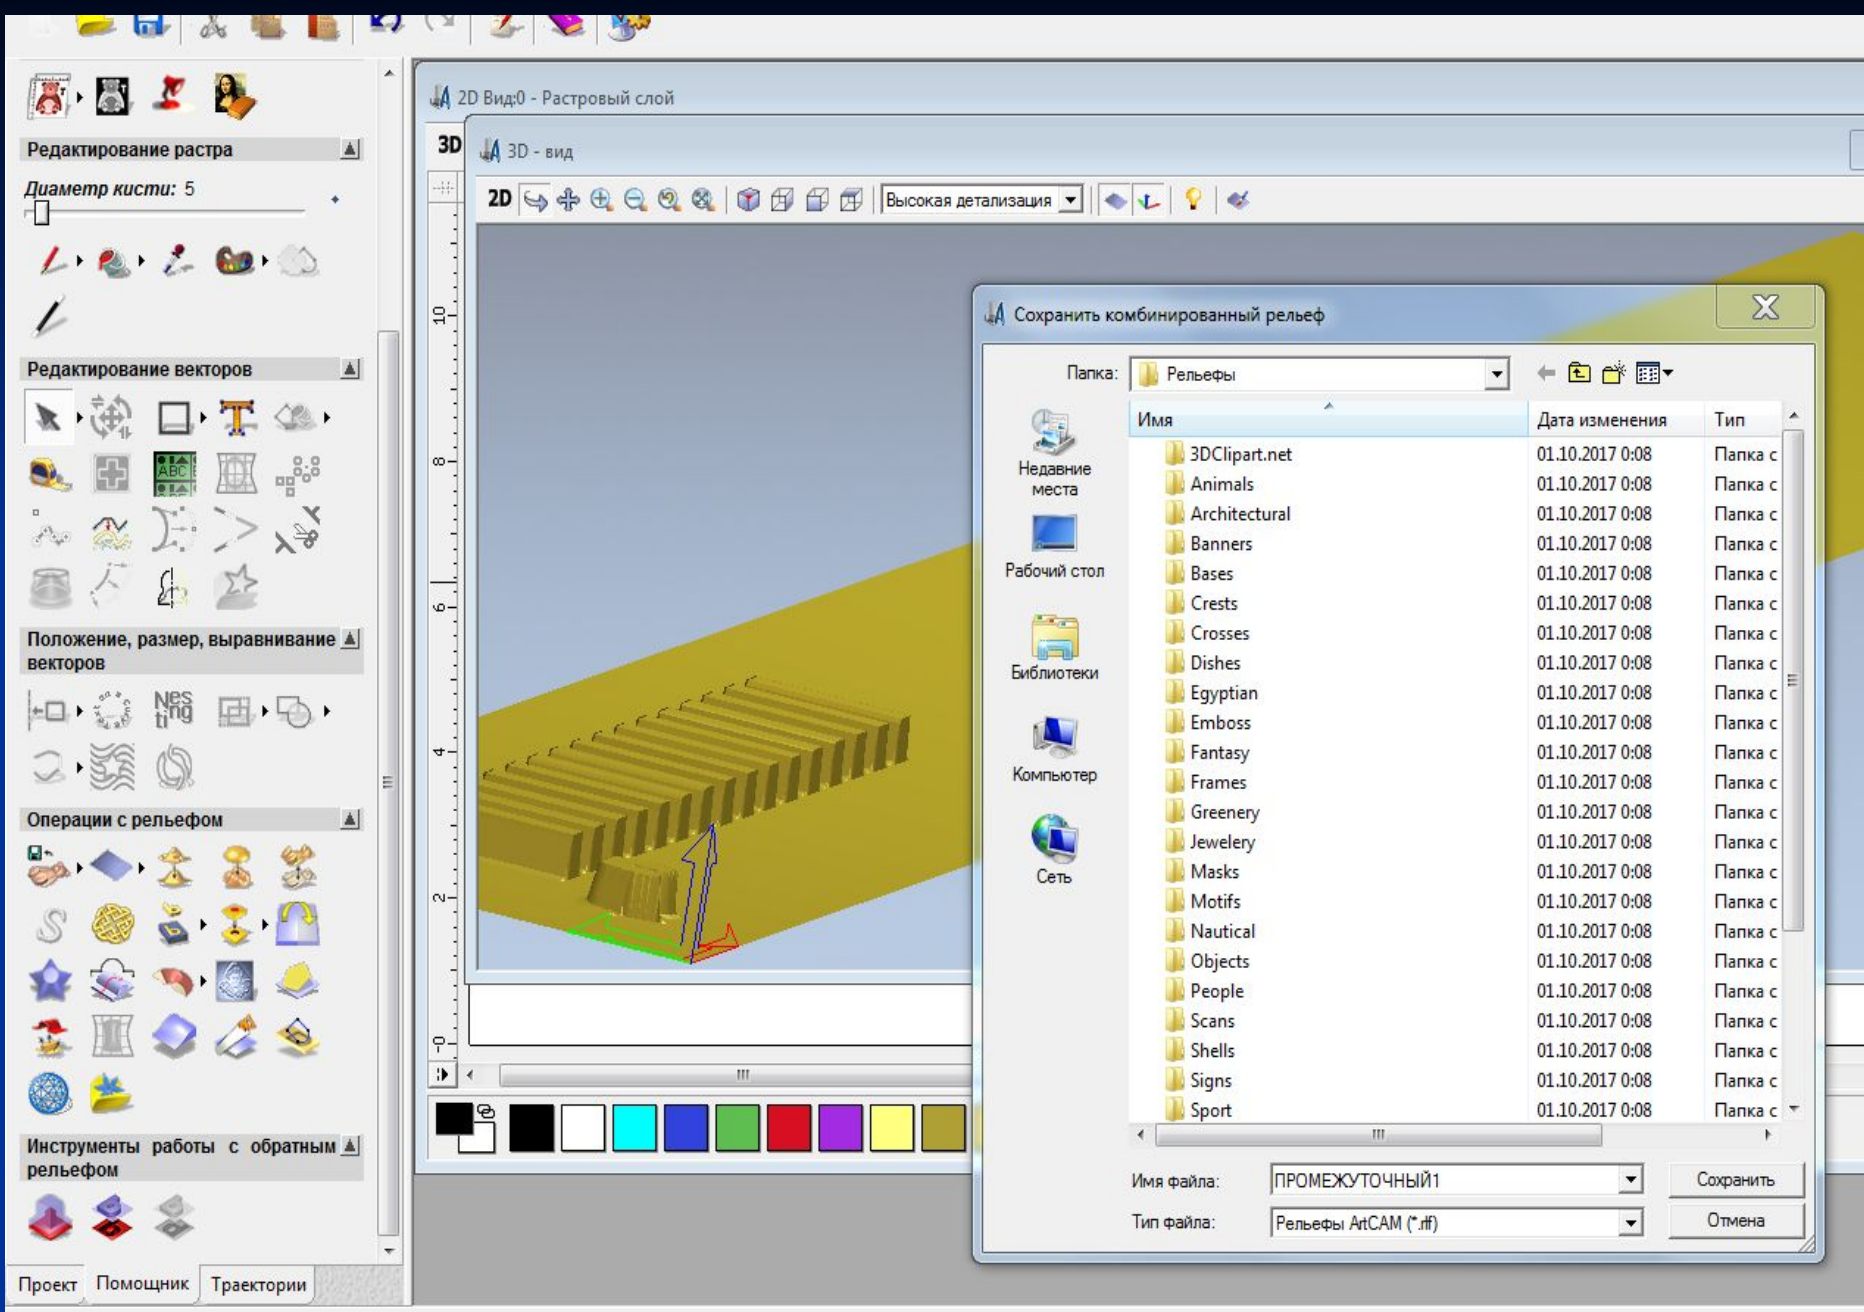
Редактирование растра

Диаметр кисти: 5

Редактирование векторов

ABC

Положение, размер, выравнивание векторов

Nes ting

Операции с рельефом

Инструменты работы с обратным рельефом

Проект | Помощник | Траектории

2D Вид:0 - Растровый слой

3D

3D - вид

2D

Высокая детализация

10
8
6
4
2
0

III

Сохранить комбинированный рельеф

Папка: Рельефы

Недавние места
Рабочий стол
Библиотеки
Компьютер
Сеть

| Имя | Дата изменения | Тип |
|---|---|---|
| 3DClipart.net | 01.10.2017 0:08 | Папка с |
| Animals | 01.10.2017 0:08 | Папка с |
| Architectural | 01.10.2017 0:08 | Папка с |
| Banners | 01.10.2017 0:08 | Папка с |
| Bases | 01.10.2017 0:08 | Папка с |
| Crests | 01.10.2017 0:08 | Папка с |
| Crosses | 01.10.2017 0:08 | Папка с |
| Dishes | 01.10.2017 0:08 | Папка с |
| Egyptian | 01.10.2017 0:08 | Папка с |
| Emboss | 01.10.2017 0:08 | Папка с |
| Fantasy | 01.10.2017 0:08 | Папка с |
| Frames | 01.10.2017 0:08 | Папка с |
| Greenery | 01.10.2017 0:08 | Папка с |
| Jewelery | 01.10.2017 0:08 | Папка с |
| Masks | 01.10.2017 0:08 | Папка с |
| Motifs | 01.10.2017 0:08 | Папка с |
| Nautical | 01.10.2017 0:08 | Папка с |
| Objects | 01.10.2017 0:08 | Папка с |
| People | 01.10.2017 0:08 | Папка с |
| Scans | 01.10.2017 0:08 | Папка с |
| Shells | 01.10.2017 0:08 | Папка с |
| Signs | 01.10.2017 0:08 | Папка с |
| Sport | 01.10.2017 0:08 | Папка с |

III

Имя файла: ПРОМЕЖУТОЧНЫЙ1
Сохранить
Тип файла: Рельефы ArtCAM (*.rlf)
Отмена